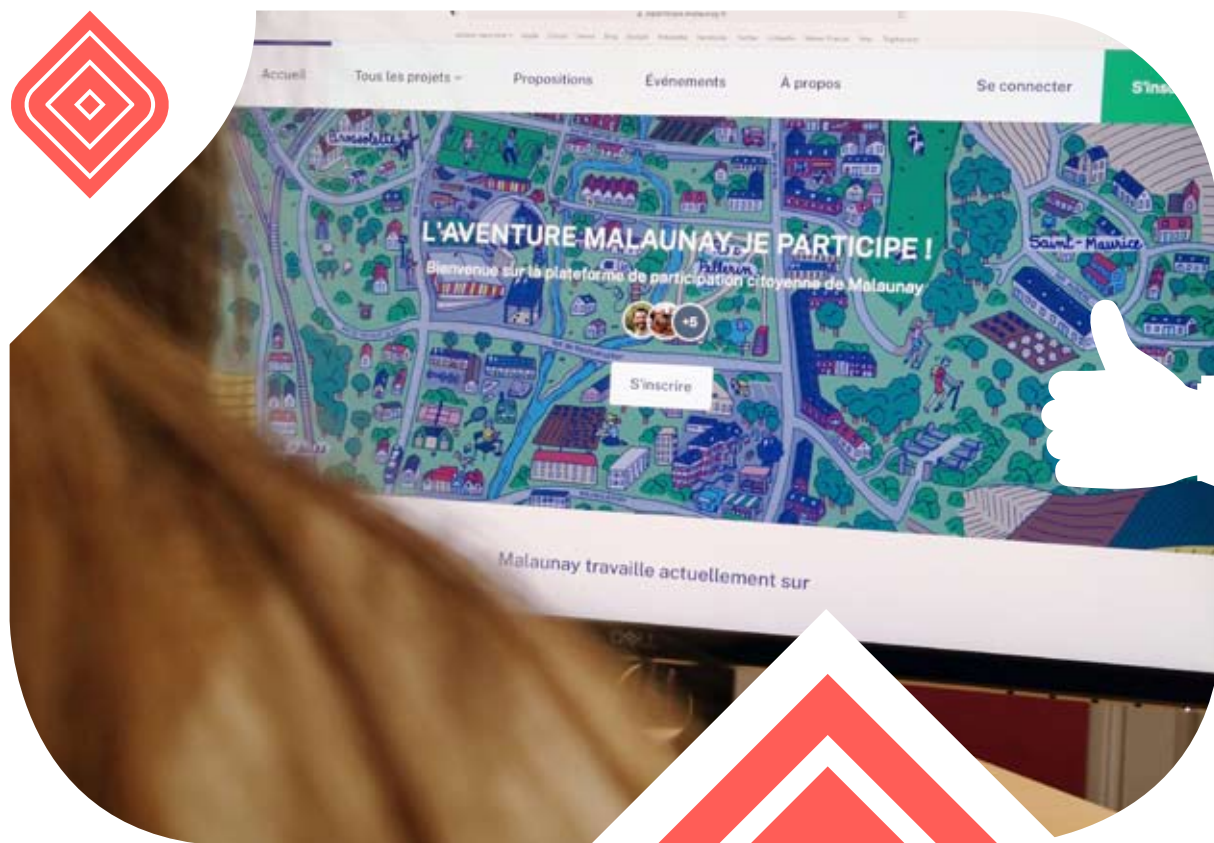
Accueil
Tous les projets
Propositions
Événements
À propos
Se connecter
S'ins

Saint-Maurice

L'AVENTURE MALAUNAY, JE PARTICIPE !
Bienvenue sur la plateforme de participation citoyenne de Malaunay

+5

S'inscrire

Malaunay travaille actuellement sur